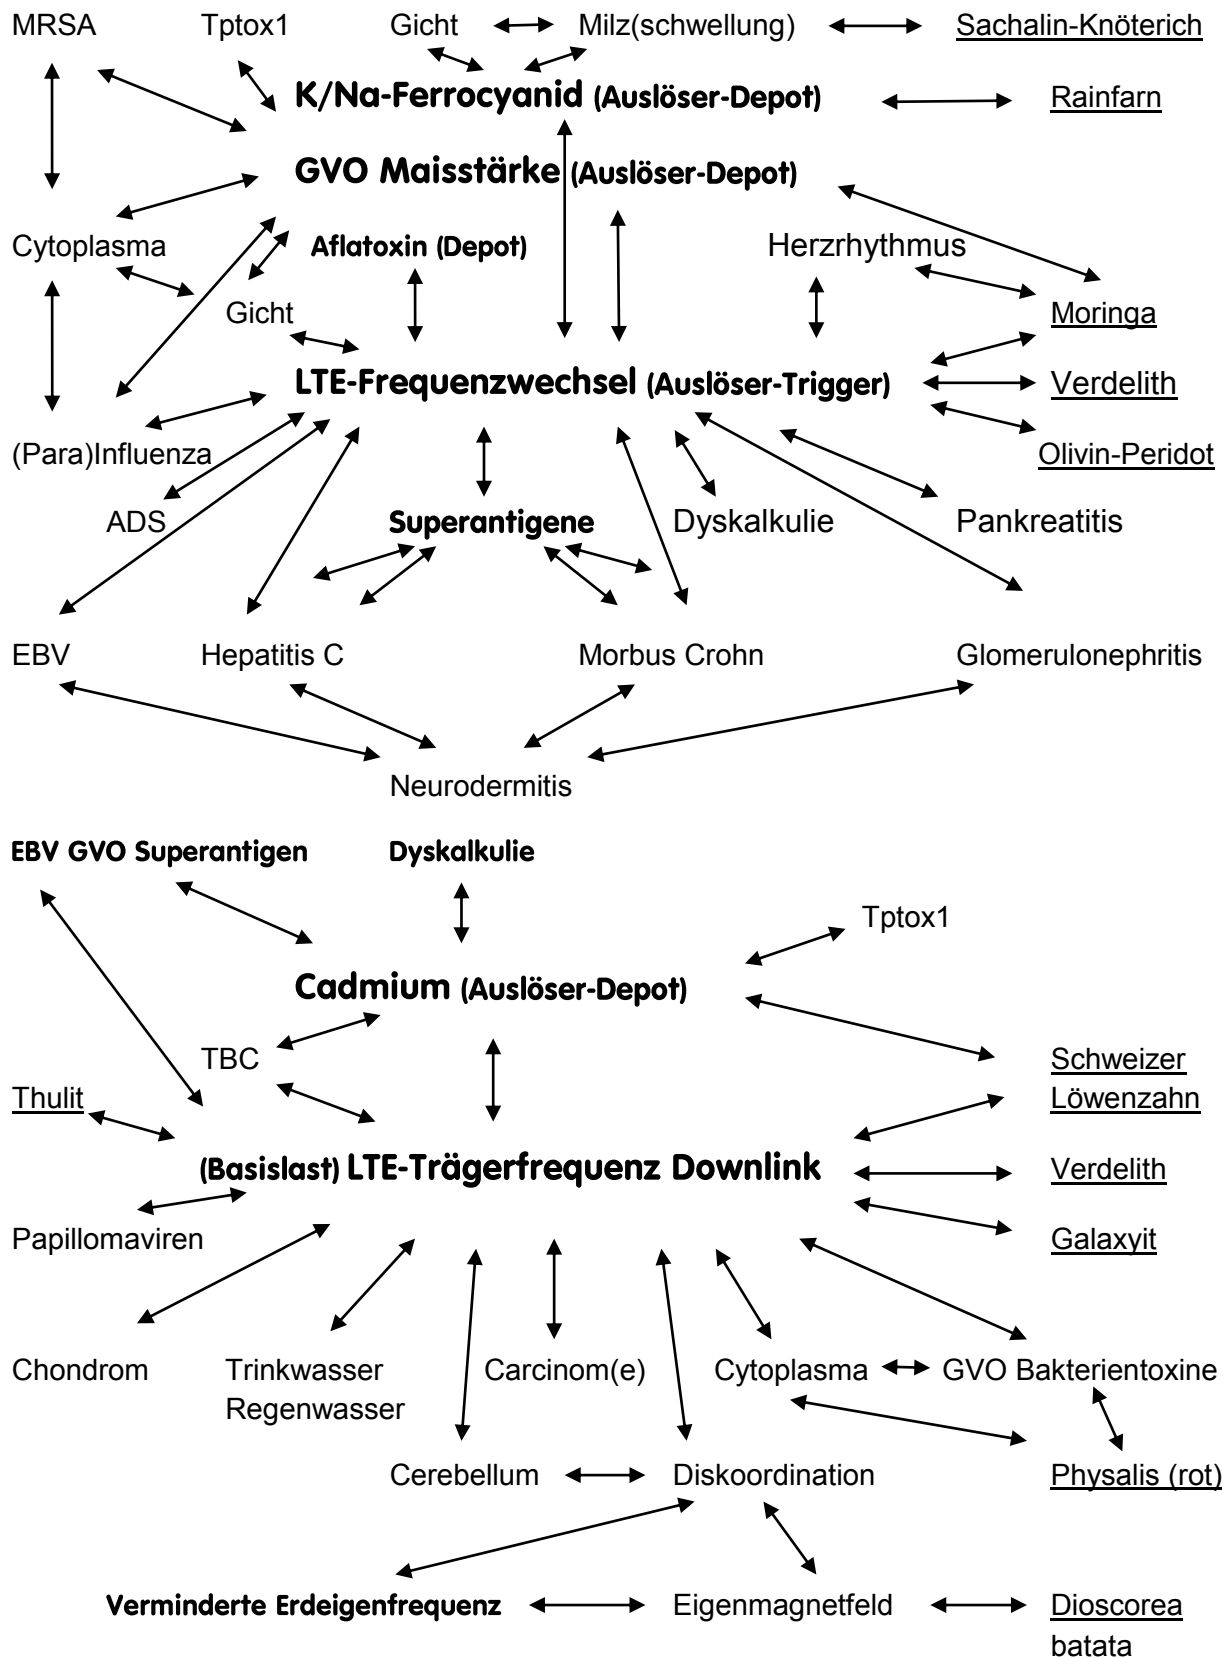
MRSA Tptox1 Gicht Milz(schwellung) Sachalin-Knöterich

K/Na-Ferrocyanid (Auslöser-Depot) Rainfarn

GVO Maisstärke (Auslöser-Depot)

Cytoplasma Aflatoxin (Depot) Herzrhythmus

Gicht Moringa

LTE-Frequenzwechsel (Auslöser-Trigger) Verdelith

(Para)Influenza Olivin-Peridot

ADS Superantigene Dyskalkulie Pankreatitis

EBV Hepatitis C Morbus Crohn Glomerulonephritis

Neurodermitis

EBV GVO Superantigen Dyskalkulie

Tptox1

Cadmium (Auslöser-Depot)

TBC Schweizer Löwenzahn

Thulit

(Basislast) LTE-Trägerfrequenz Downlink Verdelith

Papillomaviren Galaxyit

Chondrom Trinkwasser Regenwasser Carcinom(e) Cytoplasma GVO Bakterientoxine

Cerebellum Diskoordination Physalis (rot)

Verminderte Erdeigenfrequenz Eigenmagnetfeld Dioscorea batata